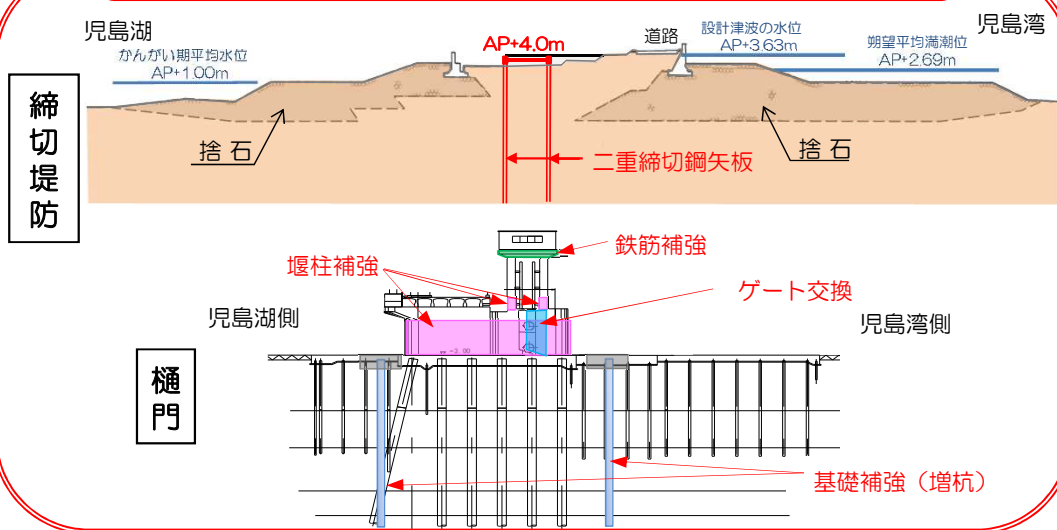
児島湖

かんがい期平均水位
AP+1.00m

AP+4.0m

道路

設計津波の水位
AP+3.63m

児島湾

朔望平均満潮位
AP+2.69m

締切堤防

捨石

二重締切鋼矢板

捨石

鉄筋補強

堰柱補強

ゲート交換

児島湖側

児島湾側

樋門

基礎補強（増杭）